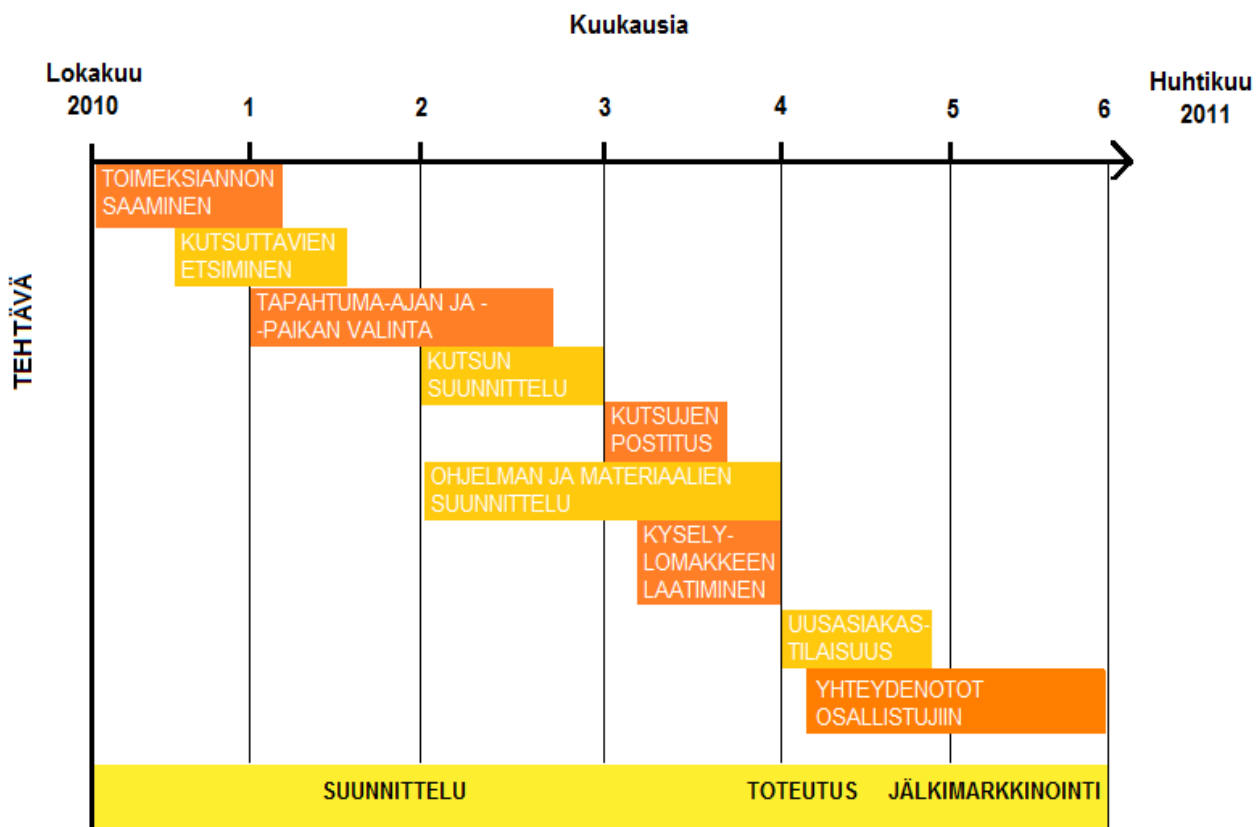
Kuukausia

Lokakuu 2010

1

2

3

4

5

6

Huhtikuu 2011

TEHTÄVÄ

TOIMEKSIANNON SAAMINEN

KUTSUTTAVIEN ETSIMINEN

TAPAHTUMA-AJAN JA - -PAIKAN VALINTA

KUTSUN SUUNNITTELU

KUTSUJEN POSTITUS

OHJELMAN JA MATERIAALIEN SUUNNITTELU

KYSELY-LOMAKKEEN LAATIMINEN

UUSASIAKAS-TILAISUUS

YHTEYDENOTOT OSALLISTUJIIN

SUUNNITTELU

TOTEUTUS

JÄLKIMARKKINOINTI